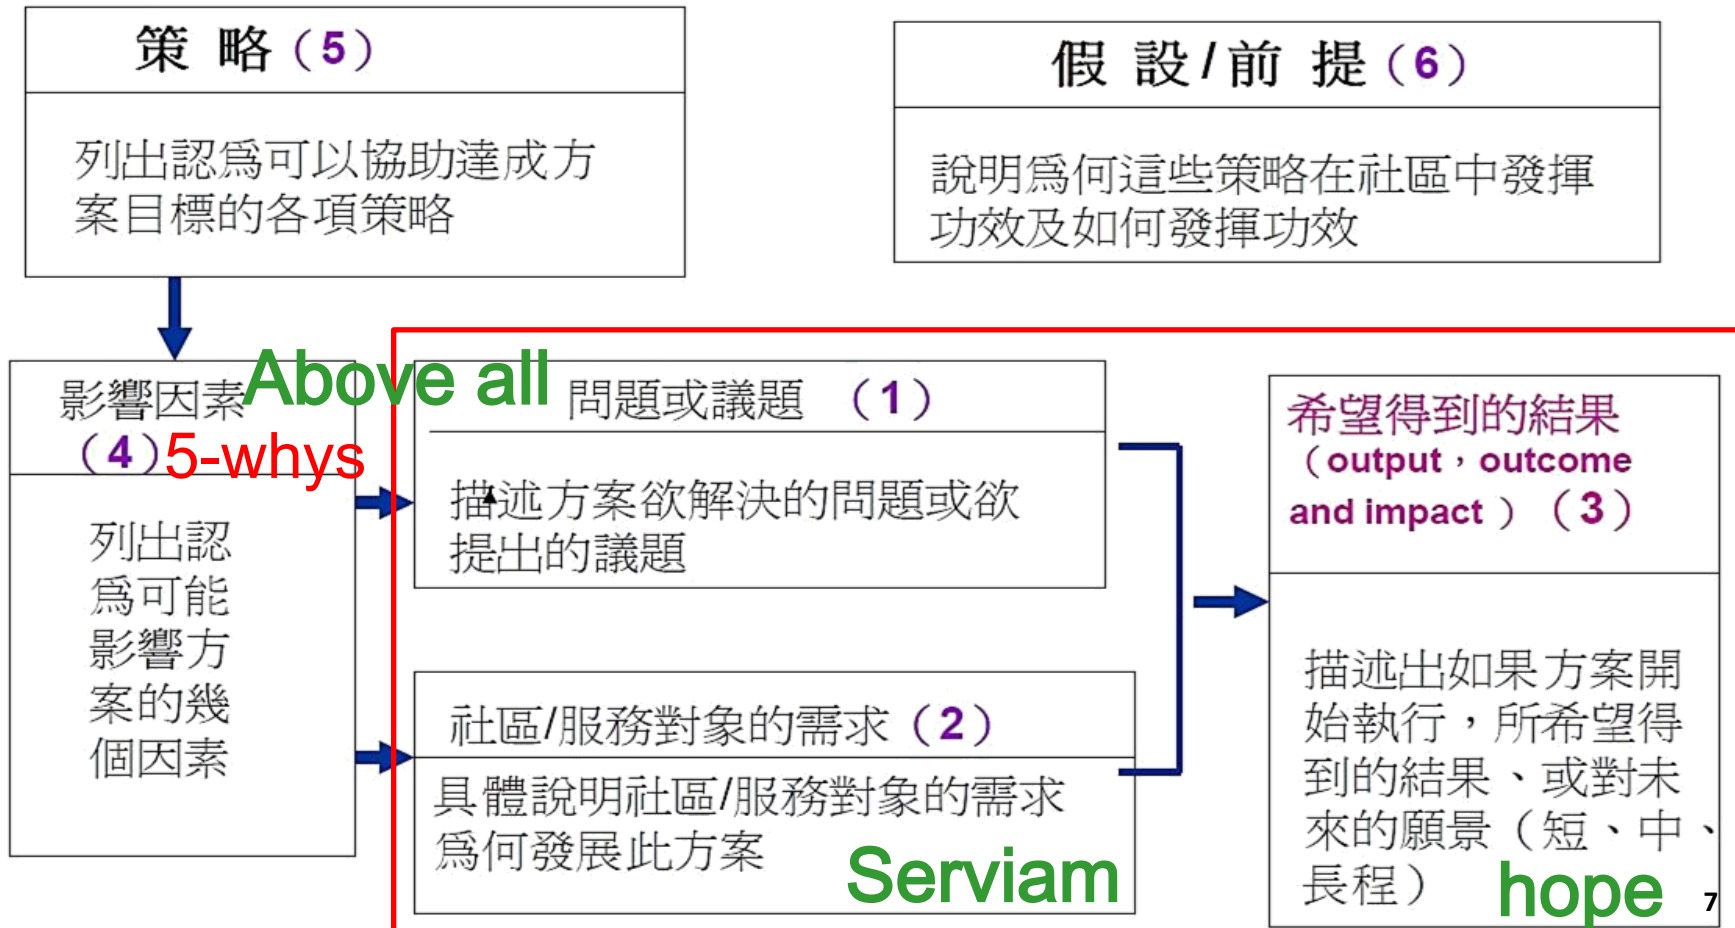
策 略（5）

列出認爲可以協助達成方案目標的各項策略

假 設/前 提（6）

說明爲何這些策略在社區中發揮功效及如何發揮功效

影響因素（4）

Above all

5-whys

列出認爲可能影響方案的幾個因素

問題或議題 （1）

描述方案欲解決的問題或欲提出的議題

社區/服務對象的需求（2）

具體說明社區/服務對象的需求爲何發展此方案

Serviam

希望得到的結果（output，outcome and impact）（3）

描述出如果方案開始執行，所希望得到的結果、或對未來的願景（短、中、長程）

hope

7